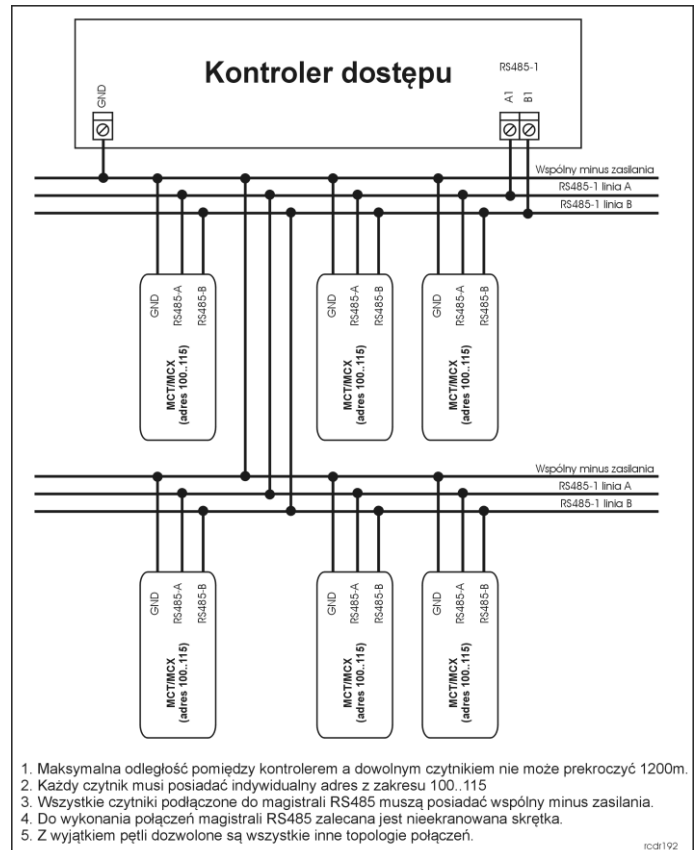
Kontroler dostępu

GND

RS485-1

A1 B1

Wspólny minus zasilania
RS485-1 linia A
RS485-1 linia B

GND RS485-A RS485-B
MCT/MCX (adres 100..115)

GND RS485-A RS485-B
MCT/MCX (adres 100..115)

GND RS485-A RS485-B
MCT/MCX (adres 100..115)

Wspólny minus zasilania
RS485-1 linia A
RS485-1 linia B

GND RS485-A RS485-B
MCT/MCX (adres 100..115)

GND RS485-A RS485-B
MCT/MCX (adres 100..115)

GND RS485-A RS485-B
MCT/MCX (adres 100..115)

1. Maksymalna odległość pomiędzy kontrolerem a dowolnym czytnikiem nie może prekroczyć 1200m.
2. Każdy czytnik musi posiadać indywidualny adres z zakresu 100..115
3. Wszystkie czytniki podłączone do magistrali RS485 muszą posiadać wspólny minus zasilania.
4. Do wykonania połączeń magistrali RS485 zalecana jest nieekranowana skrętka.
5. Z wyjątkiem pętli dozwolone są wszystkie inne topologie połączeń.

rcdr192